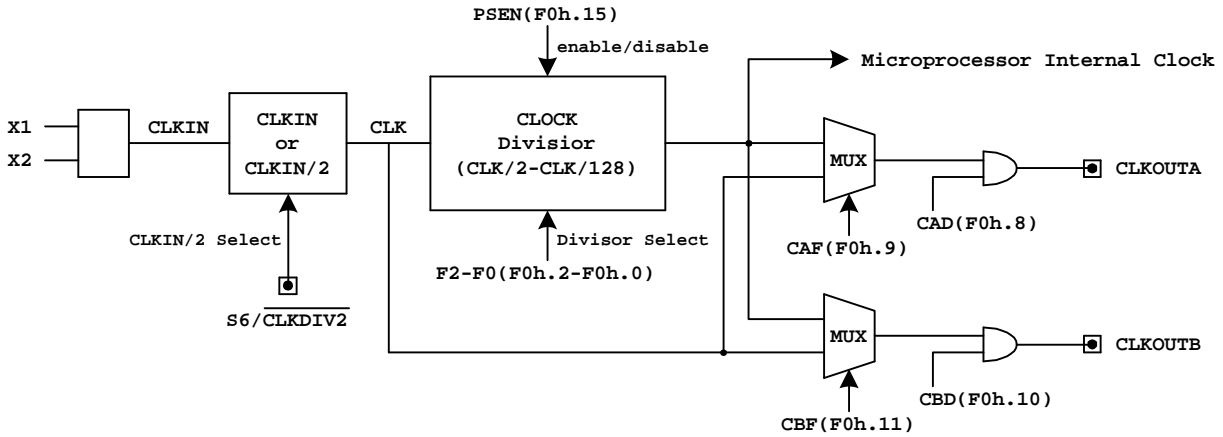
PSEN(F0h.15)

enable/disable

Microprocessor Internal Clock

X1

X2

CLKIN

CLKIN or CLKIN/2

CLK

CLOCK Divisior (CLK/2-CLK/128)

MUX

CLKOUTA

CAD(F0h.8)

CLKIN/2 Select

Divisor Select

F2-F0(F0h.2-F0h.0)

CAF(F0h.9)

S6/$\overline{\text{CLKDIV2}}$

MUX

CLKOUTB

CBD(F0h.10)

CBF(F0h.11)